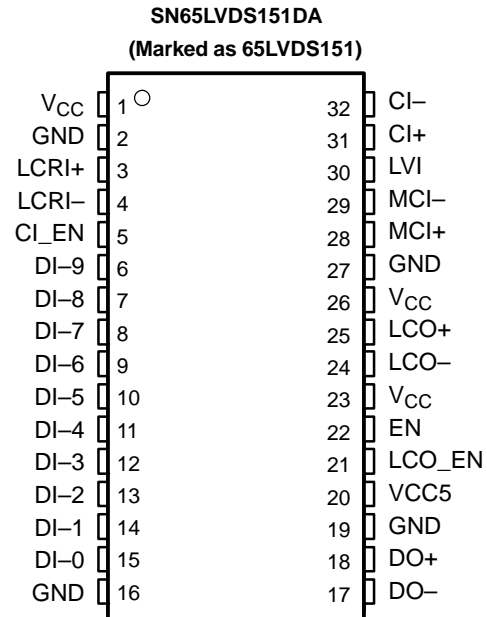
SN65LVDS151DA
(Marked as 65LVDS151)

| | | | |
|---|---|---|---|
| $V_{CC}$ | 1 | 32 | CI– |
| GND | 2 | 31 | CI+ |
| LCRI+ | 3 | 30 | LVI |
| LCRI– | 4 | 29 | MCI– |
| CI_EN | 5 | 28 | MCI+ |
| DI–9 | 6 | 27 | GND |
| DI–8 | 7 | 26 | $V_{CC}$ |
| DI–7 | 8 | 25 | LCO+ |
| DI–6 | 9 | 24 | LCO– |
| DI–5 | 10 | 23 | $V_{CC}$ |
| DI–4 | 11 | 22 | EN |
| DI–3 | 12 | 21 | LCO_EN |
| DI–2 | 13 | 20 | VCC5 |
| DI–1 | 14 | 19 | GND |
| DI–0 | 15 | 18 | DO+ |
| GND | 16 | 17 | DO– |